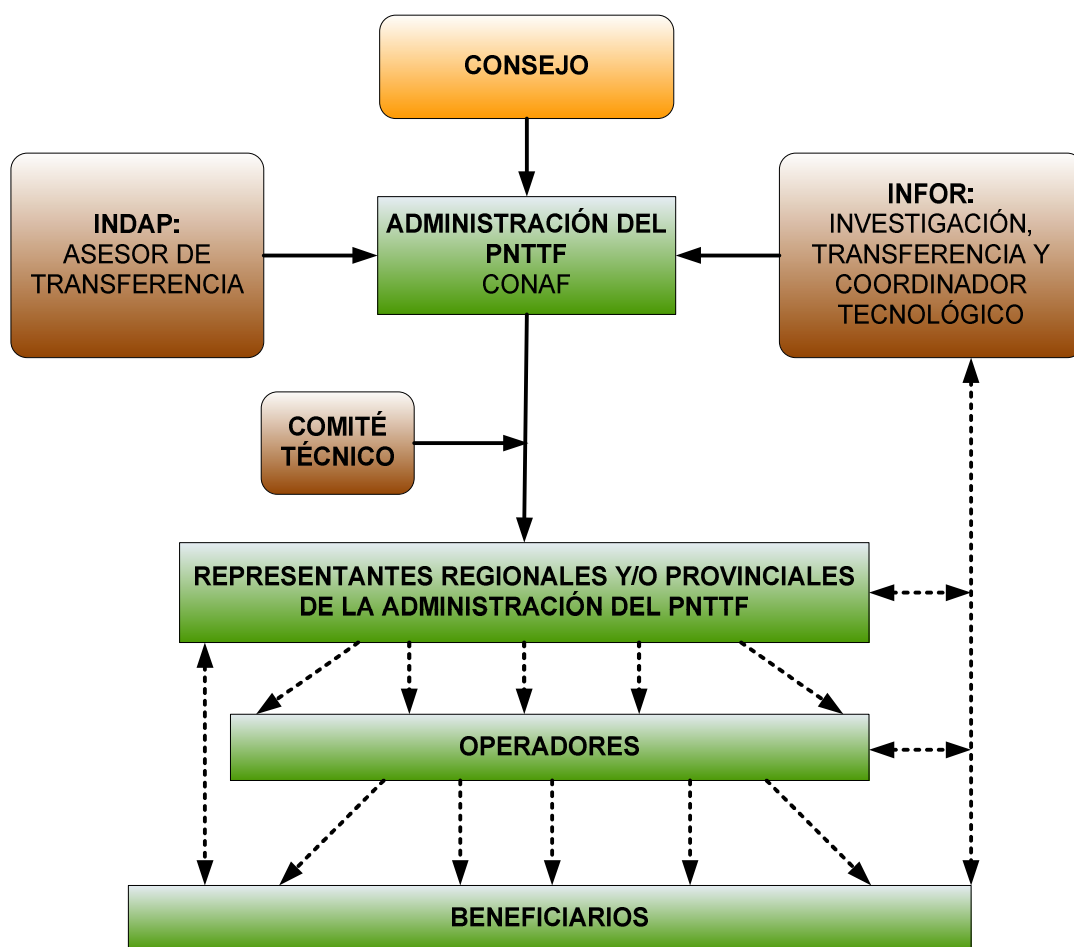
CONSEJO

INDAP:
ASESOR DE TRANSFERENCIA

ADMINISTRACIÓN DEL PNTTF
CONAF

INFOR:
INVESTIGACIÓN, TRANSFERENCIA Y COORDINADOR TECNOLÓGICO

COMITÉ TÉCNICO

REPRESENTANTES REGIONALES Y/O PROVINCIALES DE LA ADMINISTRACIÓN DEL PNTTF

OPERADORES

BENEFICIARIOS